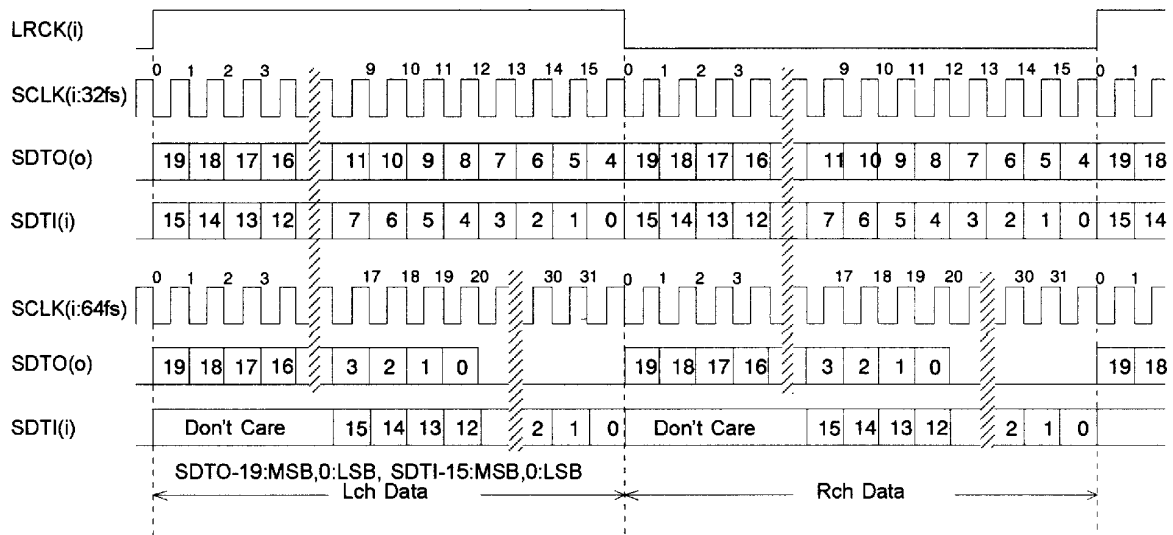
LRCK(i)

SCLK(i:32fs)
0 1 2 3 9 10 11 12 13 14 15 0 1 2 3 9 10 11 12 13 14 15 0 1

SDTO(o)
19 18 17 16 11 10 9 8 7 6 5 4 19 18 17 16 11 10 9 8 7 6 5 4 19 18

SDTI(i)
15 14 13 12 7 6 5 4 3 2 1 0 15 14 13 12 7 6 5 4 3 2 1 0 15 14

SCLK(i:64fs)
0 1 2 3 17 18 19 20 30 31 0 1 2 3 17 18 19 20 30 31 0 1

SDTO(o)
19 18 17 16 3 2 1 0 19 18 17 16 3 2 1 0 19 18

SDTI(i)
Don't Care 15 14 13 12 2 1 0 Don't Care 15 14 13 12 2 1 0

SDTO-19:MSB,0:LSB, SDTI-15:MSB,0:LSB
Lch Data
Rch Data